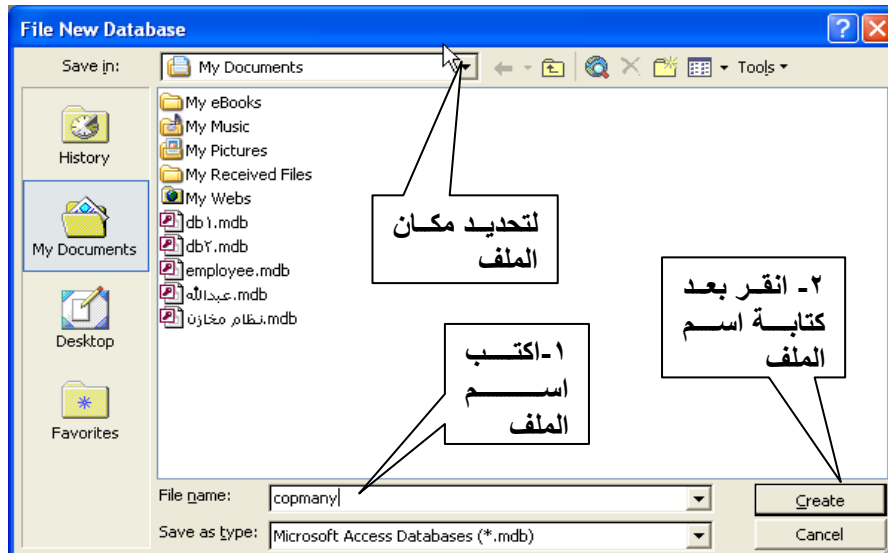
File New Database

Save in: My Documents

Tools

History

My Documents

Desktop

Favorites

My eBooks
My Music
My Pictures
My Received Files
My Webs
db١.mdb
db٢.mdb
employee.mdb
عبدالله.mdb
نظام مخازن.mdb

لتحديد مكان الملف

٢- انقر بعد كتابة اسم الملف

١-اكتب اسم الملف

File name: copmany

Save as type: Microsoft Access Databases (*.mdb)

Create

Cancel